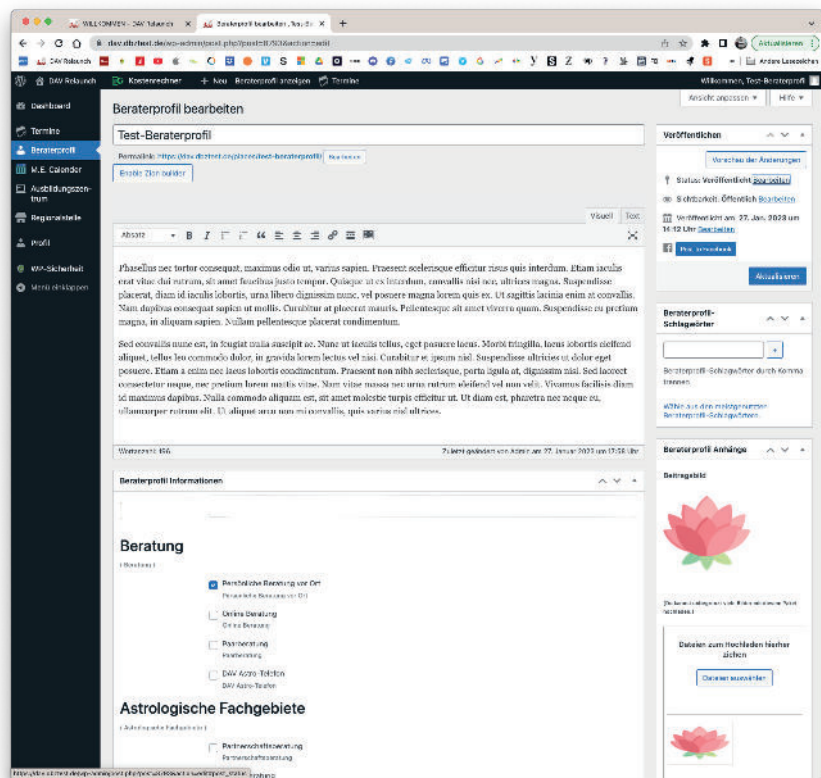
WILLKOMMEN - DAV Relaunch × Beraterprofil bearbeiten ‹ DAV R... × +

dav.dib/test.de/wp-admin/post.php?post=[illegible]&action=edit

Aktualisieren

DAV Relaunch

Andere Lesezeichen

DAV Relaunch Kostenrechner + Neu Beraterprofil anzeigen Termine

Willkommen, Test-Beraterprofil

Ansicht anpassen ▼ Hilfe ▼

Dashboard

Termine

Beraterprofil

M.E. Calendar

Ausbildungszentrum

Regionalstelle

Profil

WP-Sicherheit

Menü einklappen

Beraterprofil bearbeiten

Test-Beraterprofil

Permalink: https://dav.dib/test.de/place/test-beraterprofil/ Bearbeiten

Enable Zion builder

Visuell Text

Absatz

Phasellus nec tortor consequat, maximus odio ut, varius sapien. Praesent scelerisque efficitur risus quis interdum. Etiam iaculis erat vitae dui rutrum, sit amet faucibus justo tempor. Quisque at ex interdum, convallis nisi nec, ultrices magna. Suspendisse placerat, diam id iaculis lobortis, urna libero dignissim nunc, vel posuere magna lorem quis ex. Ut sagittis lacinia enim at convallis. Nam dapibus consequat sapien ut mollis. Curabitur at placerat mauris. Pellentesque sit amet viverra quam. Suspendisse eu pretium magna, in aliquam sapien. Nullam pellentesque placerat condimentum.

Sed convallis nunc est, in feugiat nulla suscipit ac. Nunc ut iaculis tellus, eget posuere lacus. Morbi fringilla, lacus lobortis eleifend aliquet, tellus leo commodo dolor, in gravida lorem lectus vel nisi. Curabitur et ipsum nisl. Suspendisse ultricies ut dolor eget posuere. Etiam a enim nec lacus lobortis condimentum. Praesent non nibh scelerisque, porta ligula at, dignissim nisl. Sed laoreet consectetur neque, nec pretium lorem mattis vitae. Nam vitae massa nec urna rutrum eleifend vel non velit. Vivamus facilisis diam id maximus dapibus. Nulla commodo aliquam est, sit amet molestie turpis efficitur ut. Ut diam est, pharetra nec neque eu, ullamcorper rutrum elit. Ut aliquet arcu non mi convallis, quis sarius nisl ultrices.

Wortanzahl: 156

Zuletzt geändert von Admin am 27. Januar 2023 um 17:56 Uhr

Beraterprofil Informationen

Beratung

( Beratung )

Persönliche Beratung vor Ort
Persönliche Beratung vor Ort

Online Beratung
Online Beratung

Paarberatung
Paarberatung

DAV Astro-Telefon
DAV Astro-Telefon

Astrologische Fachgebiete

( Astrologische Fachgebiete )

Partnerschaftsberatung
Partnerschaftsberatung

Veröffentlichen

Vorschau der Änderungen

Status: Veröffentlicht Bearbeiten

Sichtbarkeit: Öffentlich Bearbeiten

Veröffentlicht am: 27. Jan. 2023 um 14:12 Uhr Bearbeiten

Post to Facebook

Aktualisieren

Beraterprofil-Schlagwörter

+

Beraterprofil-Schlagwörter durch Kommas trennen.

Wähle aus den meistgenutzten Beraterprofil-Schlagwörtern

Beraterprofil Anhänge

Beitragsbild

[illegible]

Dateien zum Hochladen hierher ziehen

Dateien auswählen

https://dav.dib/test.de/wp-admin/post.php?post=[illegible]&action=edit#post_status